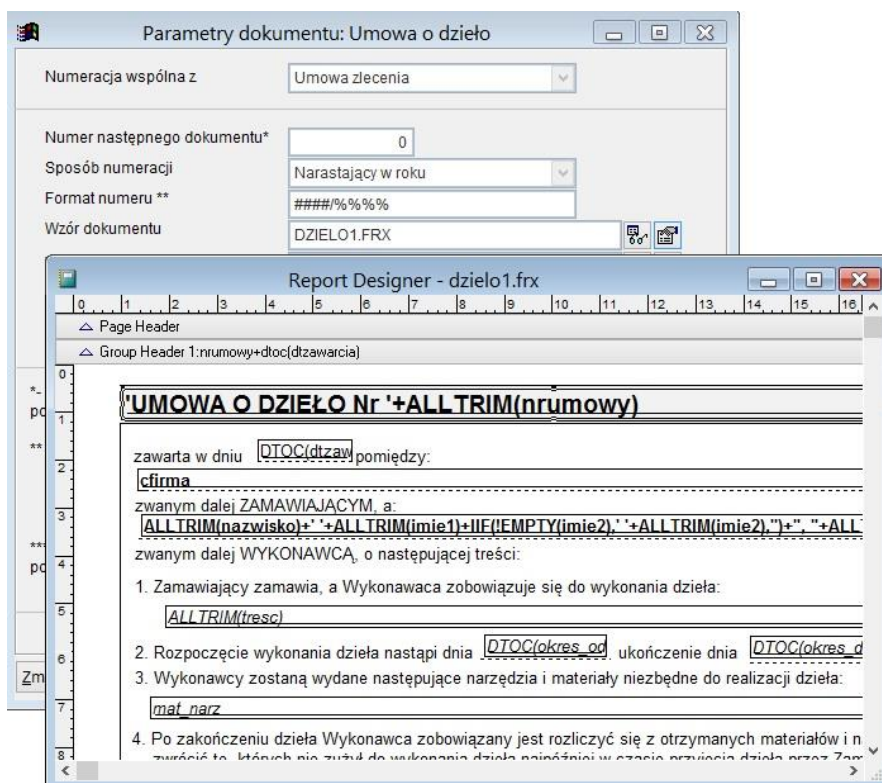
Parametry dokumentu: Umowa o dzieło

Numeracja wspólna z
Umowa zlecenia

Numer następnego dokumentu*
0
Sposób numeracji
Narastający w roku
Format numeru **
####/%%%%
Wzór dokumentu
DZIELO1.FRX

*
po
**
***
po
Zm

Report Designer - dzielo1.frx

0 1 2 3 4 5 6 7 8 9 10 11 12 13 14 15 16

Page Header
Group Header 1:nrumowy+dtoc(dtzawarcia)

'UMOWA O DZIEŁO Nr '+ALLTRIM(nrumowy)

zawarta w dniu DTOC(dtzaw pomiędzy:
cfirma
zwanym dalej ZAMAWIAJĄCYM, a:
ALLTRIM(nazwisko)+' '+ALLTRIM(imie1)+IIF(!EMPTY(imie2),' '+ALLTRIM(imie2),'')+", "+ALLT
zwanym dalej WYKONAWCĄ, o następującej treści:

1. Zamawiający zamawia, a Wykonawaca zobowiązuje się do wykonania dzieła:
ALLTRIM(tresc)

2. Rozpoczęcie wykonania dzieła nastąpi dnia DTOC(okres_od ukończenie dnia DTOC(okres_d
3. Wykonawcy zostaną wydane następujące narzędzia i materiały niezbędne do realizacji dzieła:
mat_narz

4. Po zakończeniu dzieła Wykonawca zobowiązany jest rozliczyć się z otrzymanych materiałów i n
zwrócić te, których nie zużył do wykonania dzieła najpóźniej w czasie przyjęcia dzieła przez Zam